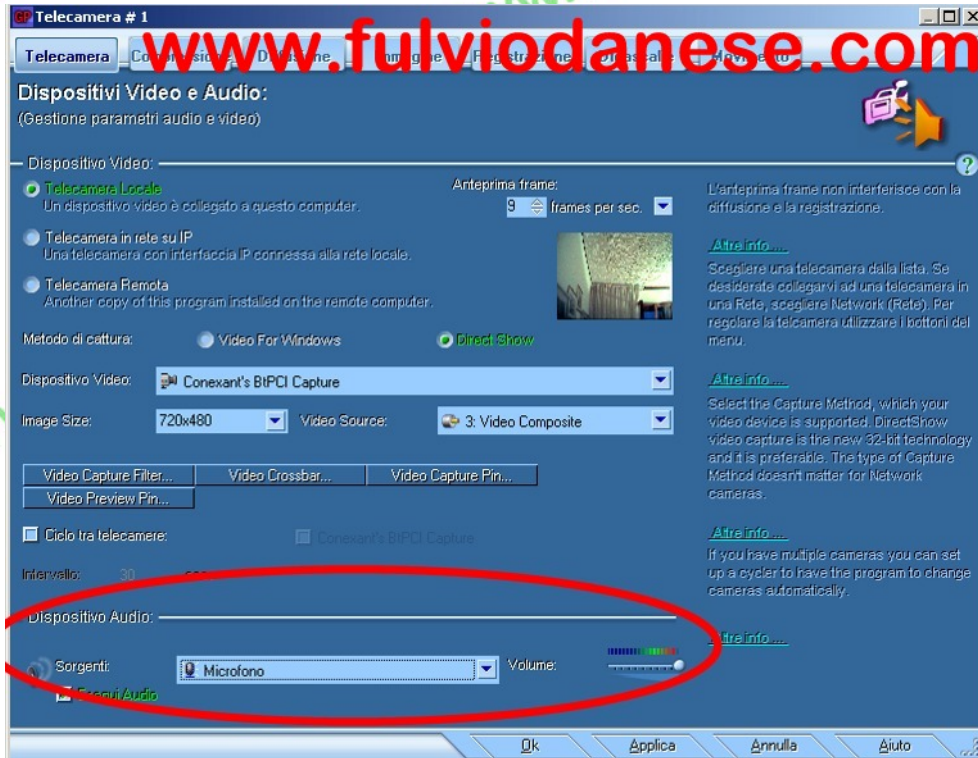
Telecamera # 1

Telecamera | Co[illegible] | D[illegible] | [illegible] | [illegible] | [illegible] | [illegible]

www.fulviodanese.com

Dispositivi Video e Audio:
(Gestione parametri audio e video)

Dispositivo Video:

Telecamera Locale
Un dispositivo video è collegato a questo computer.

Telecamera in rete su IP
Una telecamera con interfaccia IP connessa alla rete locale.

Telecamera Remota
Another copy of this program installed on the remote computer.

Anteprima frame:
9 frames per sec.

L'anteprima frame non interferisce con la diffusione e la registrazione.

Altre info....

Scegliere una telecamera dalla lista. Se desiderate collegarvi ad una telecamera in una Rete, scegliere Network (Rete). Per regolare la telcamera utilizzare i bottoni del menu.

Metodo di cattura: Video For Windows Direct Show

Dispositivo Video: Conexant's BtPCI Capture

Altre info....

Image Size: 720x480 Video Source: 3: Video Composite

Select the Capture Method, which your video device is supported. DirectShow video capture is the new 32-bit technology and it is preferable. The type of Capture Method doesn't matter for Network cameras.

Video Capture Filter... | Video Crossbar... | Video Capture Pin...
Video Preview Pin...

Ciclo tra telecamere: Conexant's BtPCI Capture

Intervallo: 30 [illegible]

Altre info....

If you have multiple cameras you can set up a cycler to have the program to change cameras automatically.

Dispositivo Audio:

Altre info....

Sorgenti: Microfono Volume:

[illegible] Audio

Ok | Applica | Annulla | Aiuto